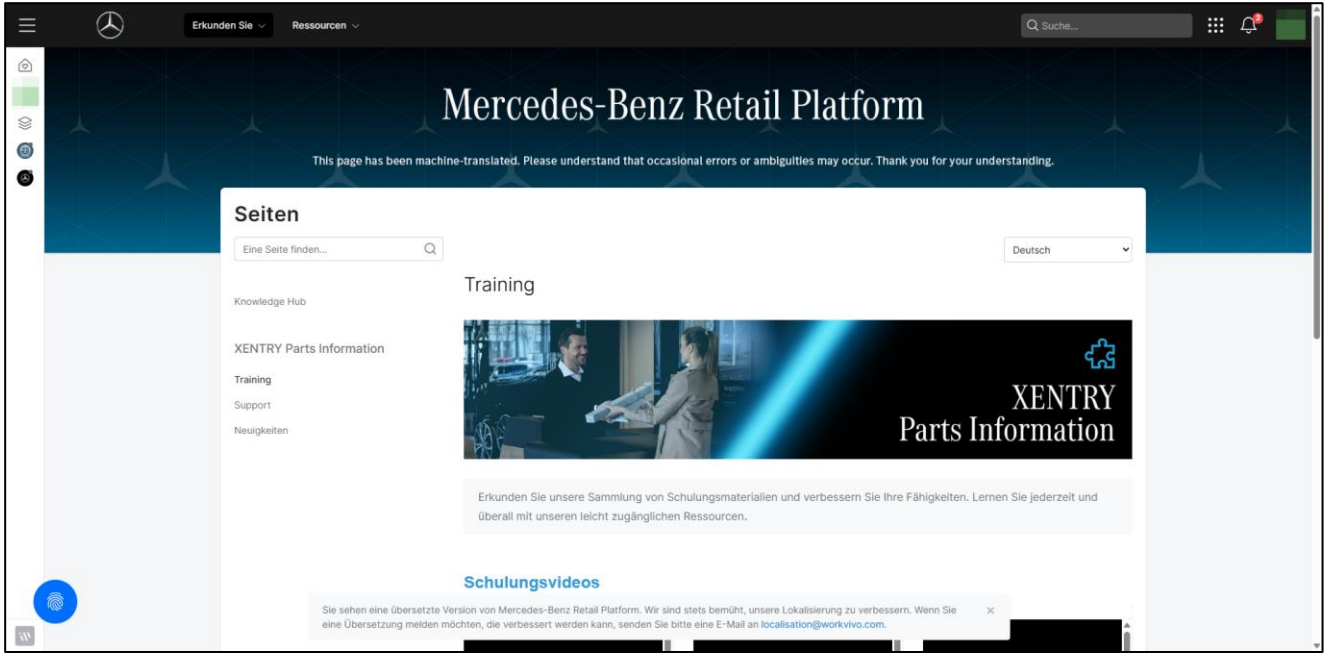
Erkunden Sie Ressourcen

Suche...

2

Mercedes-Benz Retail Platform

This page has been machine-translated. Please understand that occasional errors or ambiguities may occur. Thank you for your understanding.

Seiten

Eine Seite finden...

Deutsch

Knowledge Hub

XENTRY Parts Information

Training

Support

Neuigkeiten

Training

XENTRY Parts Information

Erkunden Sie unsere Sammlung von Schulungsmaterialien und verbessern Sie Ihre Fähigkeiten. Lernen Sie jederzeit und überall mit unseren leicht zugänglichen Ressourcen.

Schulungsvideos

Sie sehen eine übersetzte Version von Mercedes-Benz Retail Platform. Wir sind stets bemüht, unsere Lokalisierung zu verbessern. Wenn Sie eine Übersetzung melden möchten, die verbessert werden kann, senden Sie bitte eine E-Mail an localisation@workvivo.com.

×